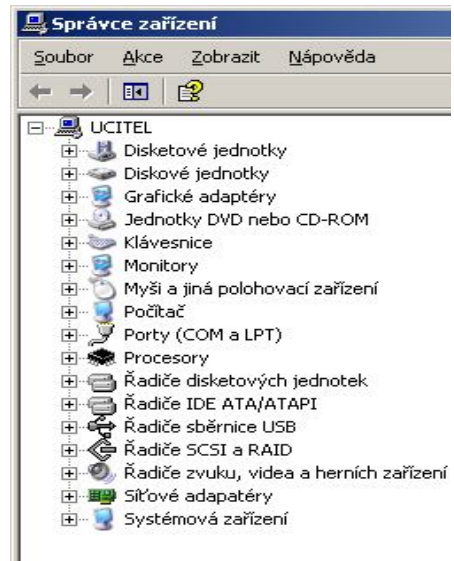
Správce zařízení

Soubor Akce Zobrazit Nápověda

UCITEL
Disketové jednotky
Diskové jednotky
Grafické adaptéry
Jednotky DVD nebo CD-ROM
Klávesnice
Monitory
Myši a jiná polohovací zařízení
Počítač
Porty (COM a LPT)
Procesory
Řadiče disketových jednotek
Řadiče IDE ATA/ATAPI
Řadiče sběrnice USB
Řadiče SCSI a RAID
Řadiče zvuku, videa a herních zařízení
Síťové adapatéry
Systémová zařízení